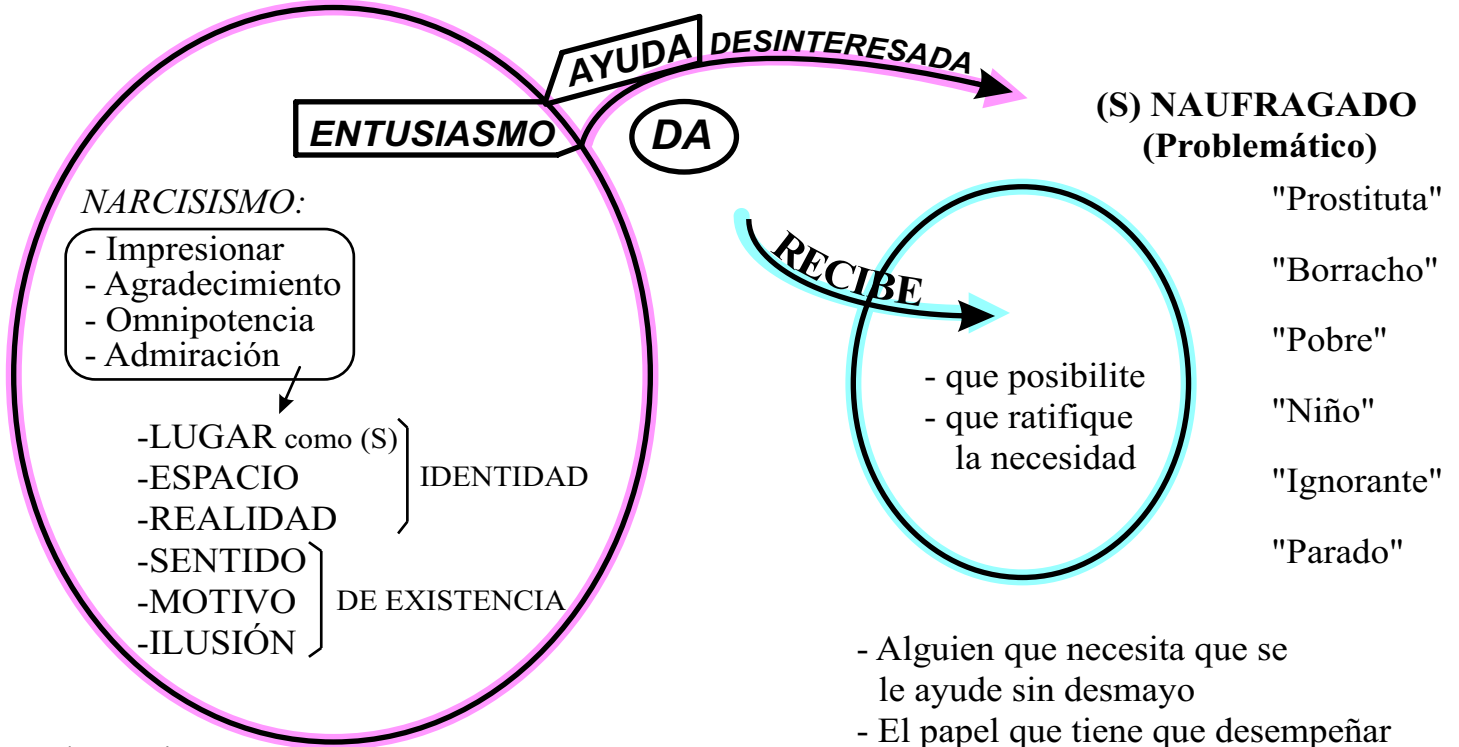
AYUDA DESINTERESADA

ENTUSIASMO

DA

(S) NAUFRAGADO
(Problemático)

NARCISISMO:

- Impresionar
- Agradecimiento
- Omnipotencia
- Admiración

-LUGAR como (S)
-ESPACIO
-REALIDAD
IDENTIDAD

-SENTIDO
-MOTIVO
-ILUSIÓN
DE EXISTENCIA

RECIBE

- que posibilite
- que ratifique la necesidad

"Prostituta"

"Borracho"

"Pobre"

"Niño"

"Ignorante"

"Parado"

- Alguien que necesita que se le ayude sin desmayo
- El papel que tiene que desempeñar